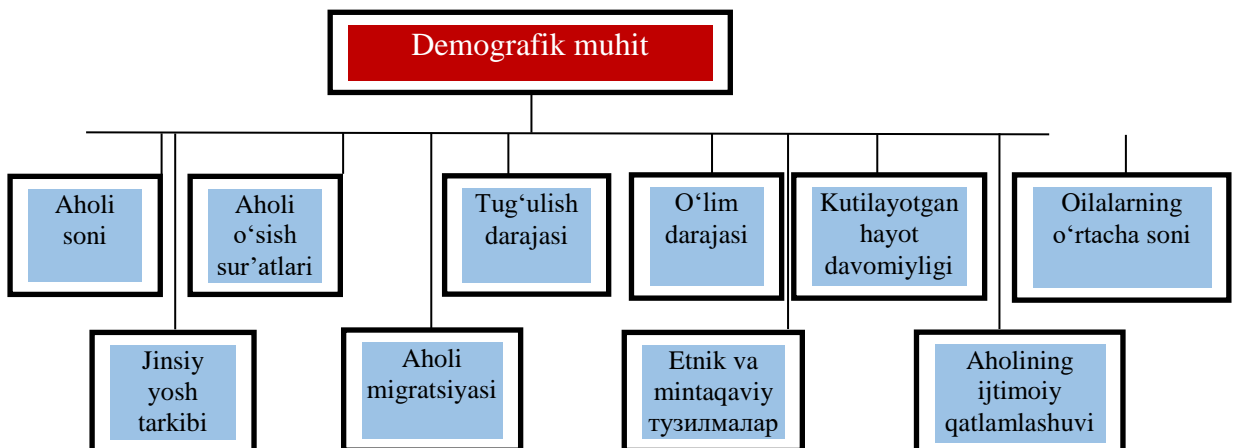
Demografik muhit

Aholi soni

Aholi o‘sish sur’atlari

Tug‘ulish darajasi

O‘lim darajasi

Kutilayotgan hayot davomiyligi

Oilalarning o‘rtacha soni

Jinsiy yosh tarkibi

Aholi migratsiyasi

Etnik va mintaqaviy тузилмалар

Aholining ijtimoiy qatlamlashuvi